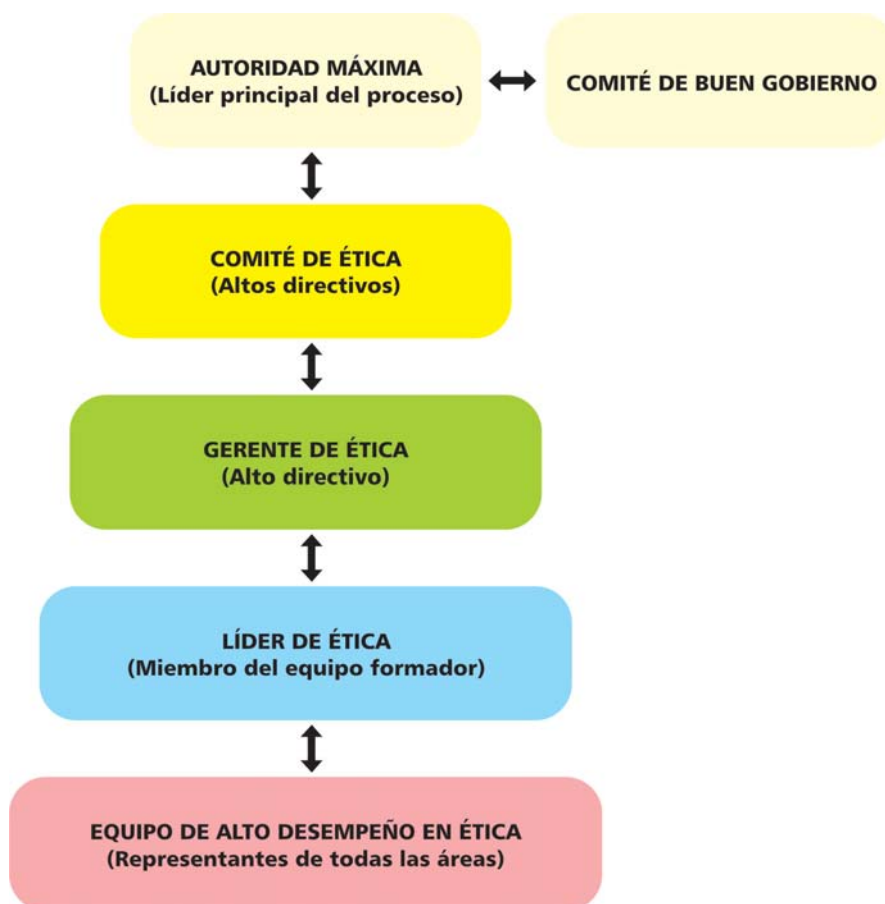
AUTORIDAD MÁXIMA
(Líder principal del proceso)

COMITÉ DE BUEN GOBIERNO

COMITÉ DE ÉTICA
(Altos directivos)

GERENTE DE ÉTICA
(Alto directivo)

LÍDER DE ÉTICA
(Miembro del equipo formador)

EQUIPO DE ALTO DESEMPEÑO EN ÉTICA
(Representantes de todas las áreas)